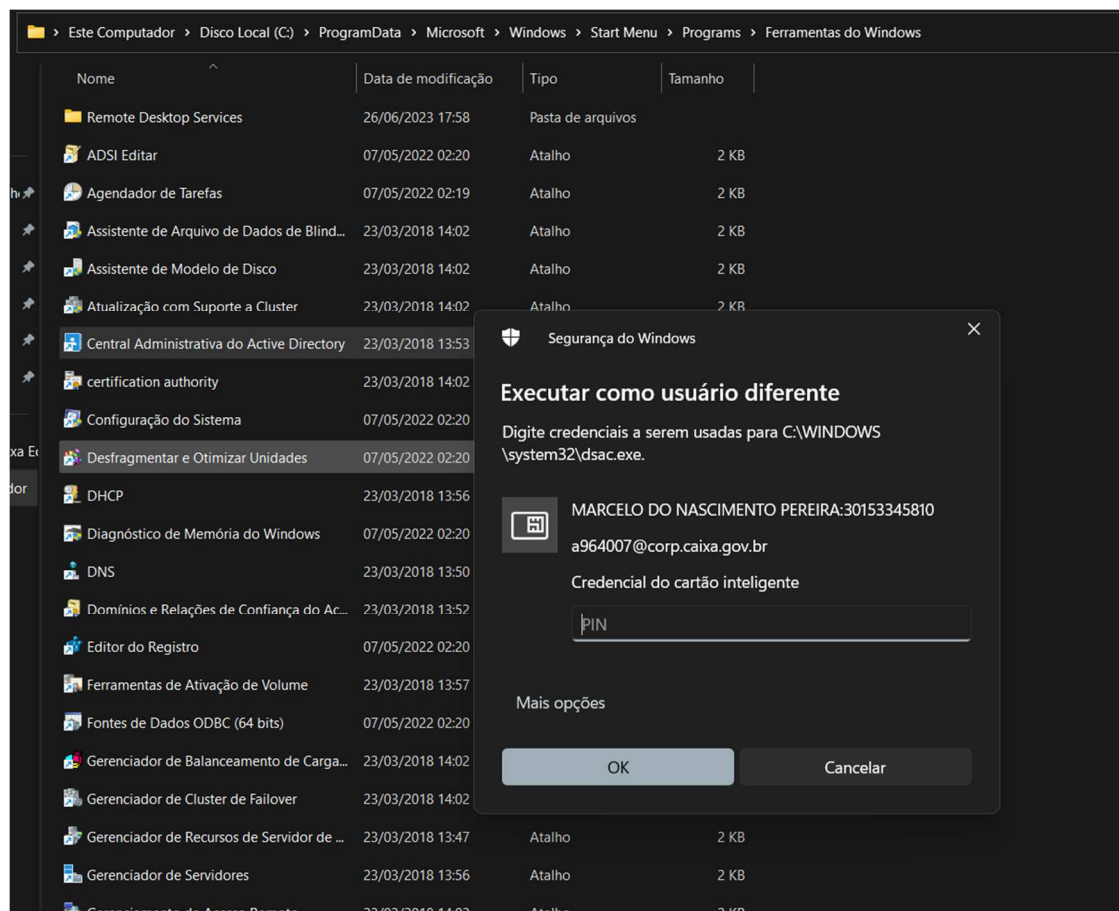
Este Computador > Disco Local (C:) > ProgramData > Microsoft > Windows > Start Menu > Programs > Ferramentas do Windows

| Nome | Data de modificação | Tipo | Tamanho |
|---|---|---|---|
| Remote Desktop Services | 26/06/2023 17:58 | Pasta de arquivos | |
| ADSI Editar | 07/05/2022 02:20 | Atalho | 2 KB |
| Agendador de Tarefas | 07/05/2022 02:19 | Atalho | 2 KB |
| Assistente de Arquivo de Dados de Blind... | 23/03/2018 14:02 | Atalho | 2 KB |
| Assistente de Modelo de Disco | 23/03/2018 14:02 | Atalho | 2 KB |
| Atualização com Suporte a Cluster | 23/03/2018 14:02 | Atalho | 2 KB |
| Central Administrativa do Active Directory | 23/03/2018 13:53 | | |
| certification authority | 23/03/2018 14:02 | | |
| Configuração do Sistema | 07/05/2022 02:20 | | |
| Desfragmentar e Otimizar Unidades | 07/05/2022 02:20 | | |
| DHCP | 23/03/2018 13:56 | | |
| Diagnóstico de Memória do Windows | 07/05/2022 02:20 | | |
| DNS | 23/03/2018 13:50 | | |
| Domínios e Relações de Confiança do Ac... | 23/03/2018 13:52 | | |
| Editor do Registro | 07/05/2022 02:20 | | |
| Ferramentas de Ativação de Volume | 23/03/2018 13:57 | | |
| Fontes de Dados ODBC (64 bits) | 07/05/2022 02:20 | | |
| Gerenciador de Balanceamento de Carga... | 23/03/2018 14:02 | | |
| Gerenciador de Cluster de Failover | 23/03/2018 14:02 | | |
| Gerenciador de Recursos de Servidor de ... | 23/03/2018 13:47 | Atalho | 2 KB |
| Gerenciador de Servidores | 23/03/2018 13:56 | Atalho | 2 KB |

Segurança do Windows

Executar como usuário diferente

Digite credenciais a serem usadas para C:\WINDOWS\system32\dsac.exe.

MARCELO DO NASCIMENTO PEREIRA:30153345810
a964007@corp.caixa.gov.br
Credencial do cartão inteligente

PIN

Mais opções

OK
Cancelar